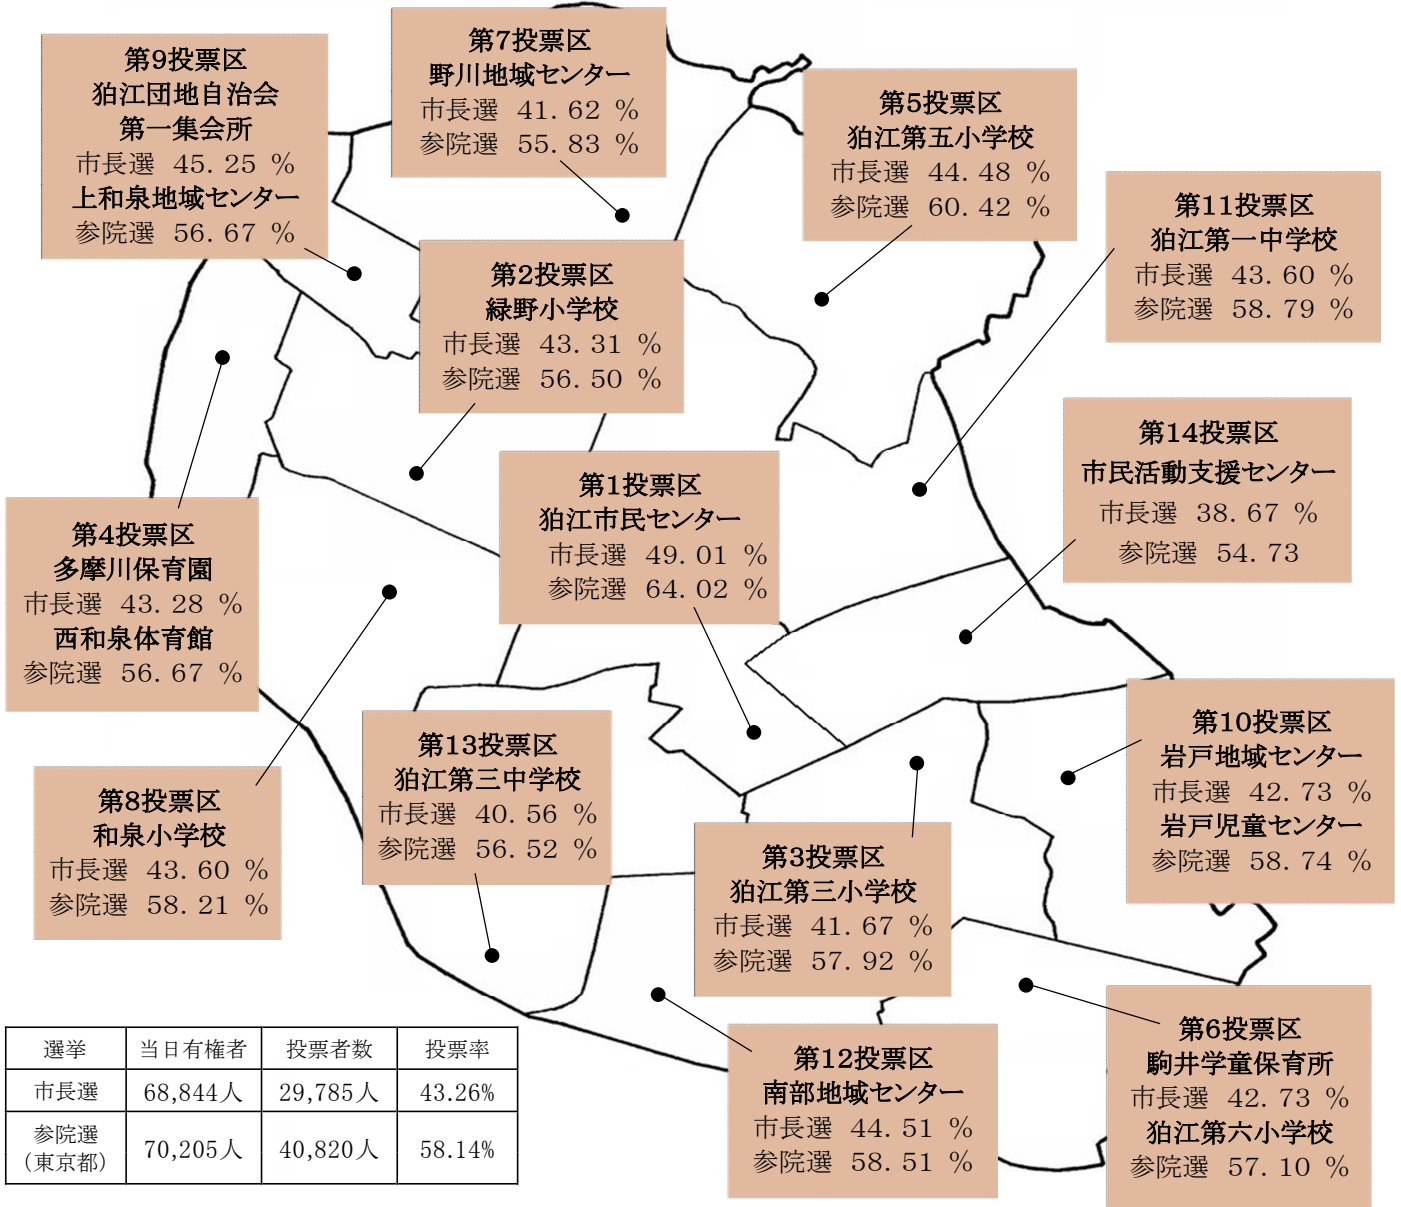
第9投票区
狛江団地自治会
第一集会所
市長選　45.25 %
上和泉地域センター
参院選　56.67 %

第7投票区
野川地域センター
市長選　41.62 %
参院選　55.83 %

第5投票区
狛江第五小学校
市長選　44.48 %
参院選　60.42 %

第11投票区
狛江第一中学校
市長選　43.60 %
参院選　58.79 %

第2投票区
緑野小学校
市長選　43.31 %
参院選　56.50 %

第14投票区
市民活動支援センター
市長選　38.67 %
参院選　54.73

第1投票区
狛江市民センター
市長選　49.01 %
参院選　64.02 %

第4投票区
多摩川保育園
市長選　43.28 %
西和泉体育館
参院選　56.67 %

第10投票区
岩戸地域センター
市長選　42.73 %
岩戸児童センター
参院選　58.74 %

第13投票区
狛江第三中学校
市長選　40.56 %
参院選　56.52 %

第8投票区
和泉小学校
市長選　43.60 %
参院選　58.21 %

第3投票区
狛江第三小学校
市長選　41.67 %
参院選　57.92 %

第12投票区
南部地域センター
市長選　44.51 %
参院選　58.51 %

第6投票区
駒井学童保育所
市長選　42.73 %
狛江第六小学校
参院選　57.10 %

| 選挙 | 当日有権者 | 投票者数 | 投票率 |
|---|---|---|---|
| 市長選 | 68,844人 | 29,785人 | 43.26% |
| 参院選（東京都） | 70,205人 | 40,820人 | 58.14% |